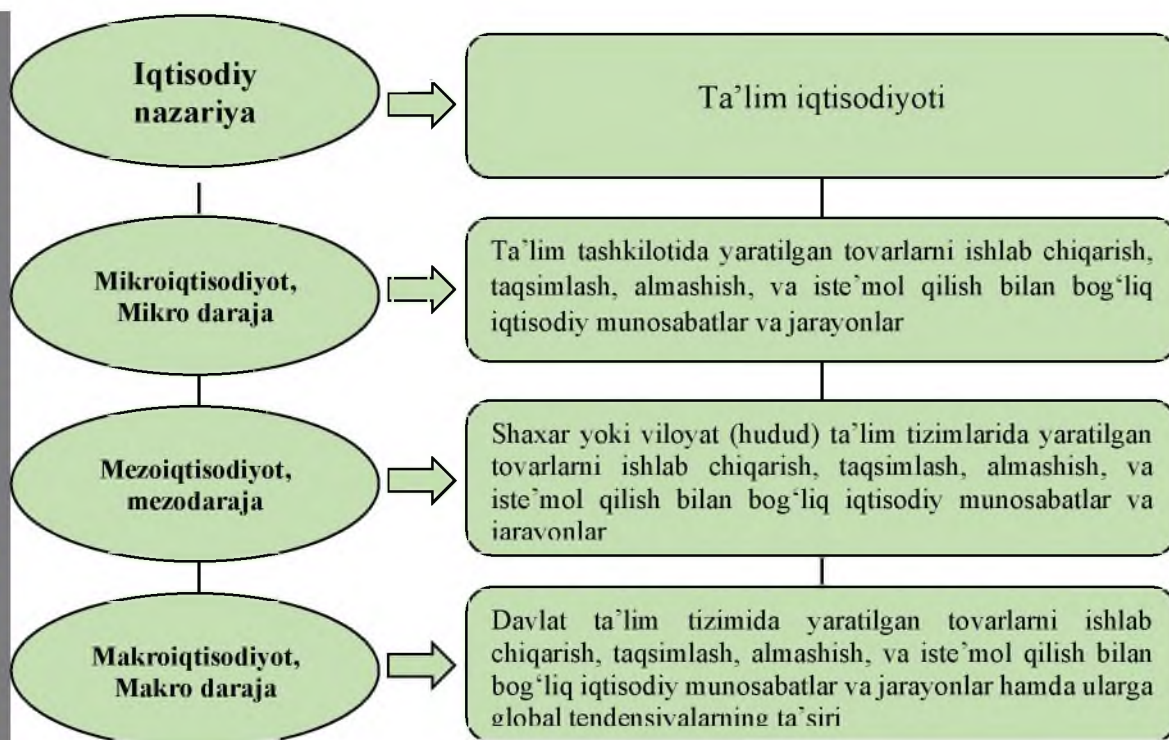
Iqtisodiy nazariya

Ta'lim iqtisodiyoti

Mikroiqtisodiyot, Mikro daraja

Ta'lim tashkilotida yaratilgan tovarlarni ishlab chiqarish, taqsimlash, almashish, va iste'mol qilish bilan bog'liq iqtisodiy munosabatlar va jarayonlar

Mezoiqtisodiyot, mezodaraja

Shaxar yoki viloyat (hudud) ta'lim tizimlarida yaratilgan tovarlarni ishlab chiqarish, taqsimlash, almashish, va iste'mol qilish bilan bog'liq iqtisodiy munosabatlar va jarayonlar

Makroiqtisodiyot, Makro daraja

Davlat ta'lim tizimida yaratilgan tovarlarni ishlab chiqarish, taqsimlash, almashish, va iste'mol qilish bilan bog'liq iqtisodiy munosabatlar va jarayonlar hamda ularga global tendensiyalarning ta'siri